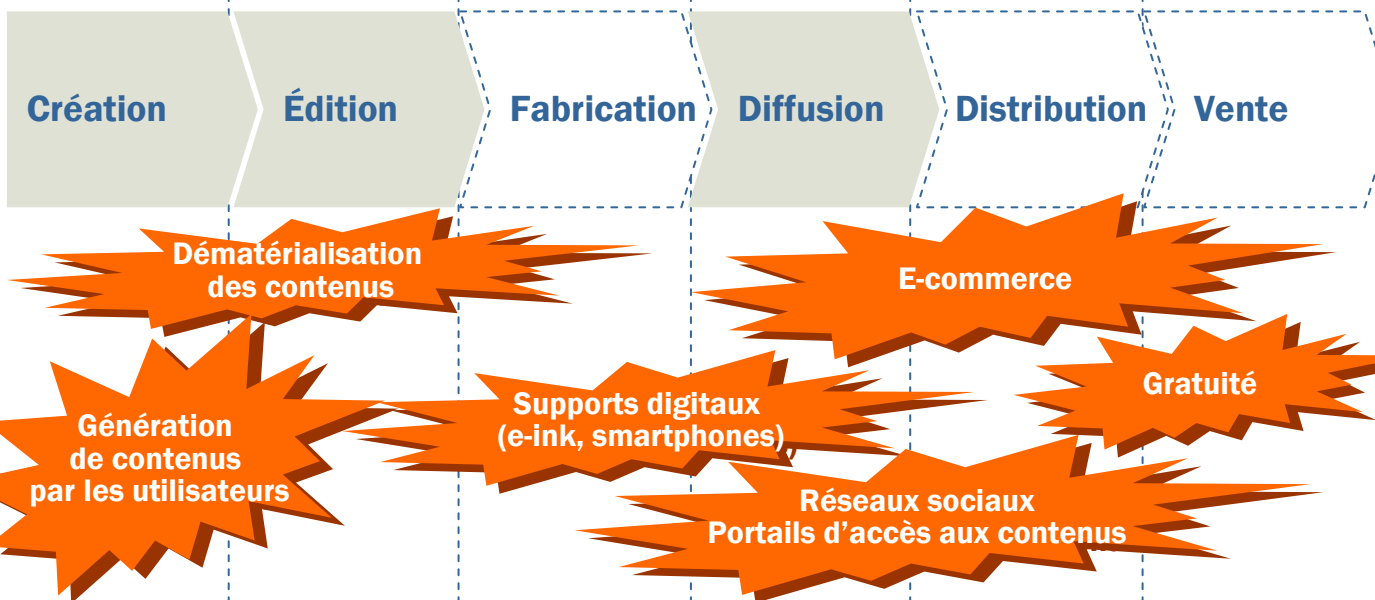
Création

Édition

Fabrication

Diffusion

Distribution

Vente

Dématérialisation des contenus

E-commerce

Gratuité

Génération de contenus par les utilisateurs

Supports digitaux (e-ink, smartphones)

Réseaux sociaux
Portails d'accès aux contenus